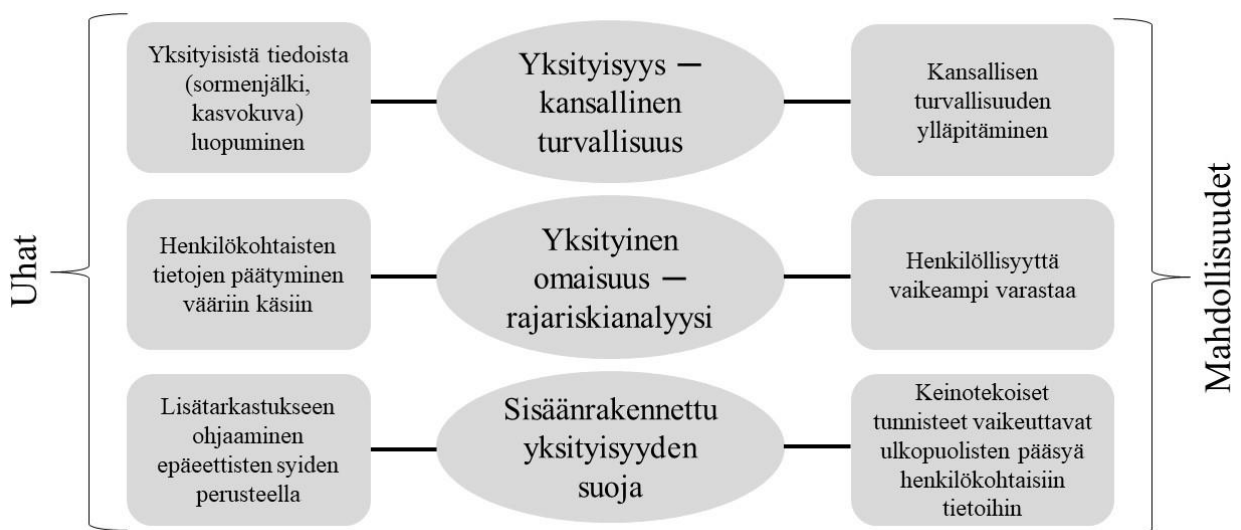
Uhat

Yksityisistä tiedoista (sormenjälki, kasvokuva) luopuminen

Yksityisyys – kansallinen turvallisuus

Kansallisen turvallisuuden ylläpitäminen

Henkilökohtaisten tietojen päätyminen vääriin käsiin

Yksityinen omaisuus – rajariskianalyysi

Henkilöllisyyttä vaikeampi varastaa

Lisätarkastukseen ohjaaminen epäeettisten syiden perusteella

Sisäänrakennettu yksityisyyden suoja

Keinotekoiset tunnisteet vaikeuttavat ulkopuolisten pääsyä henkilökohtaisiin tietoihin

Mahdollisuudet